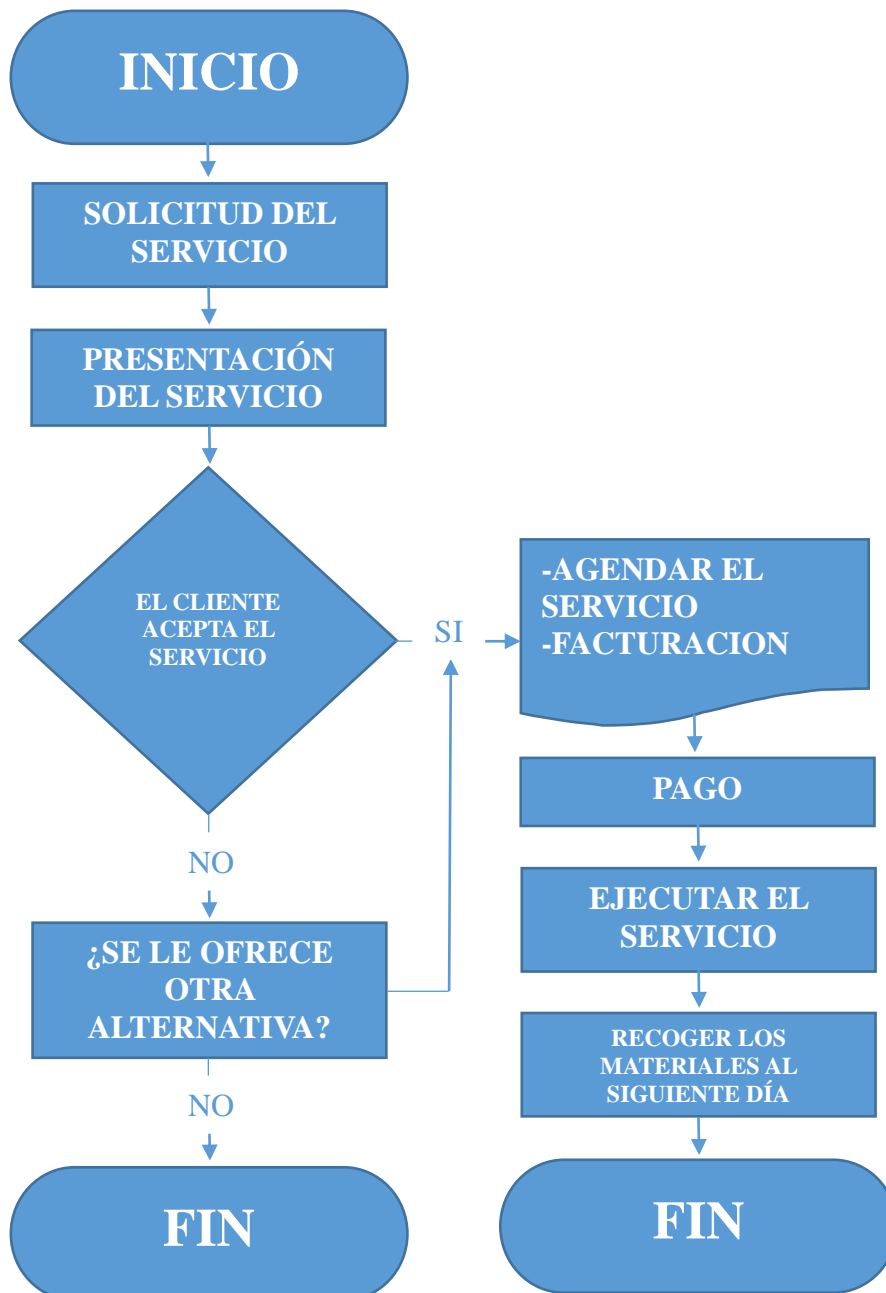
INICIO

SOLICITUD DEL SERVICIO

PRESENTACIÓN DEL SERVICIO

EL CLIENTE ACEPTA EL SERVICIO

SI

-AGENDAR EL SERVICIO
-FACTURACION

PAGO

EJECUTAR EL SERVICIO

RECOGER LOS MATERIALES AL SIGUIENTE DÍA

FIN

NO

¿SE LE OFRECE OTRA ALTERNATIVA?

NO

FIN